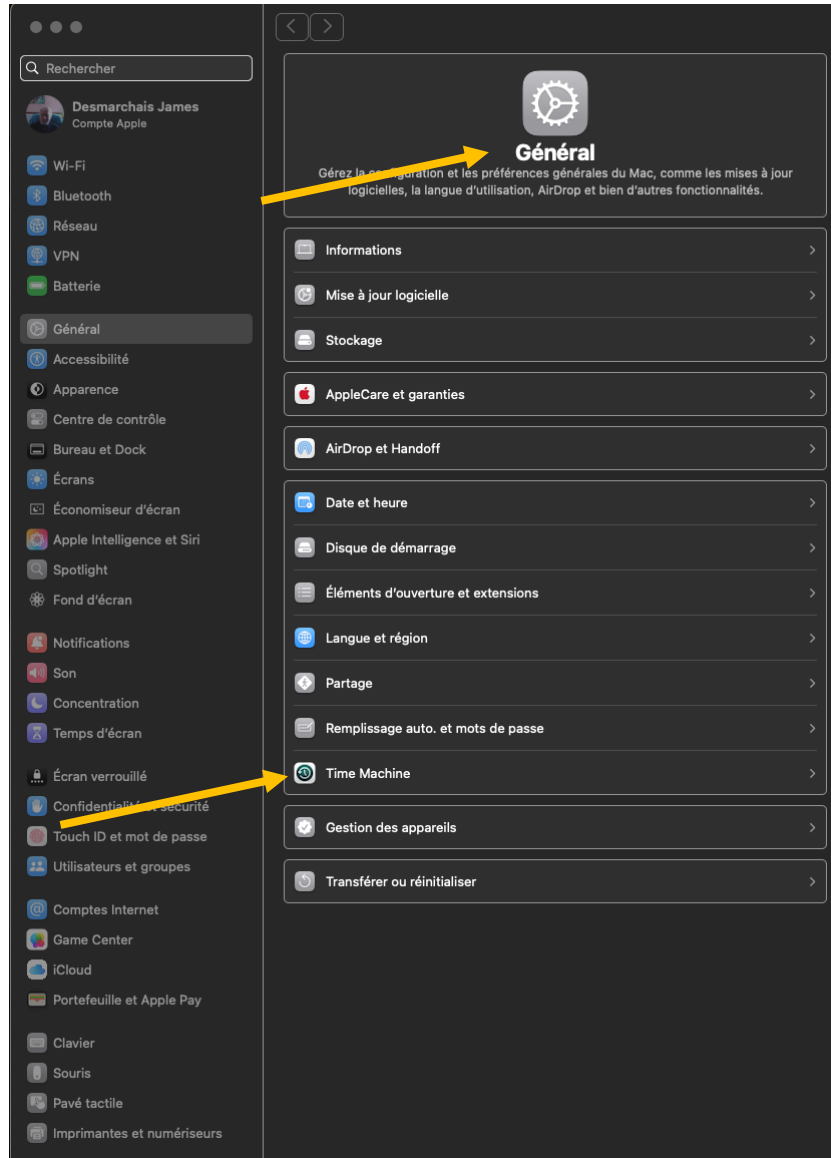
Rechercher

Desmarchais James
Compte Apple

Wi-Fi
Bluetooth
Réseau
VPN
Batterie

Général
Accessibilité
Apparence
Centre de contrôle
Bureau et Dock
Écrans
Économiseur d'écran
Apple Intelligence et Siri
Spotlight
Fond d'écran

Notifications
Son
Concentration
Temps d'écran

Écran verrouillé
Confidentialité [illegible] sécurité
Touch ID et mot de passe
Utilisateurs et groupes

Comptes Internet
Game Center
iCloud
Portefeuille et Apple Pay

Clavier
Souris
Pavé tactile
Imprimantes et numériseurs

Général
Gérez la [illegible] et les préférences générales du Mac, comme les mises à jour logicielles, la langue d'utilisation, AirDrop et bien d'autres fonctionnalités.

Informations
Mise à jour logicielle
Stockage

AppleCare et garanties

AirDrop et Handoff

Date et heure
Disque de démarrage
Éléments d'ouverture et extensions
Langue et région
Partage
Remplissage auto. et mots de passe
Time Machine

Gestion des appareils

Transférer ou réinitialiser